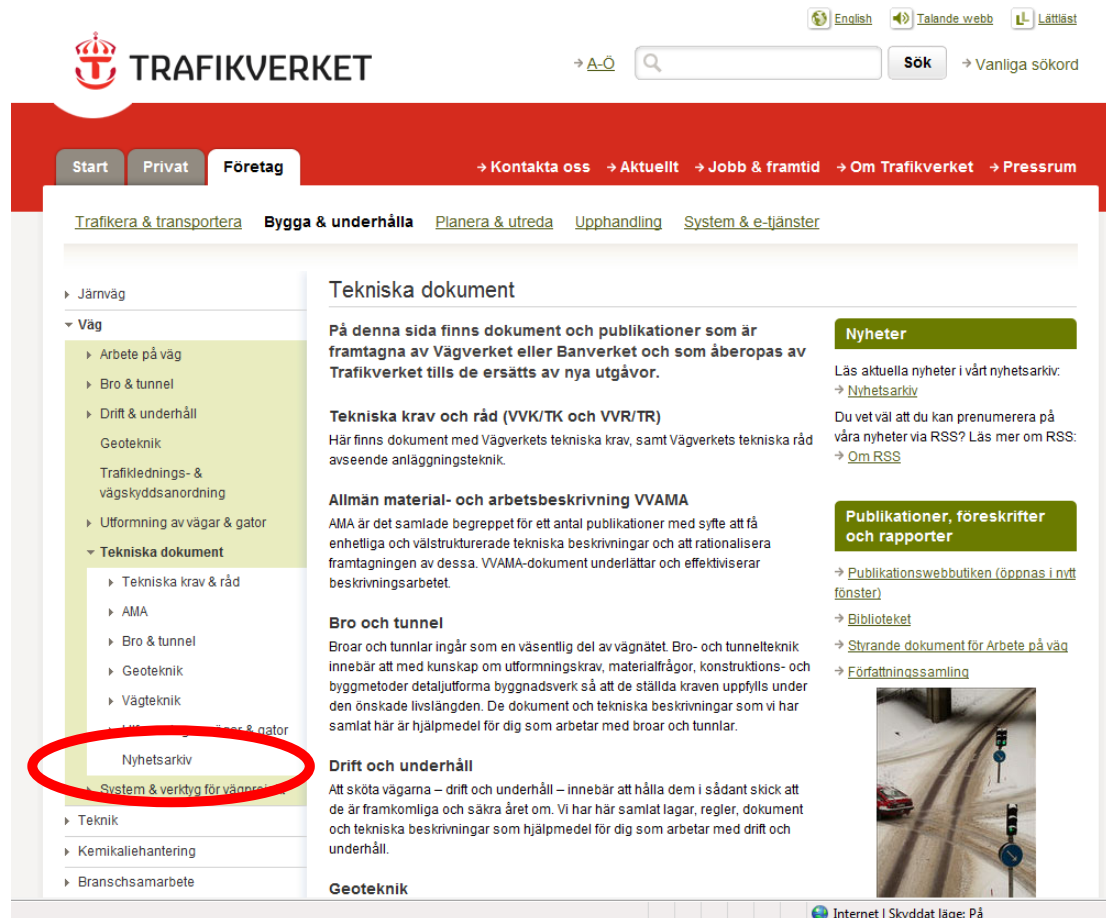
English Talande webb Lättläst

TRAFIKVERKET

A-Ö Sök Vanliga sökord

Start Privat Företag

Kontakta oss Aktuellt Jobb & framtid Om Trafikverket Pressrum

Trafikera & transportera Bygga & underhålla Planera & utreda Upphandling System & e-tjänster

Järnväg
Väg
Arbete på väg
Bro & tunnel
Drift & underhåll
Geoteknik
Trafikledning- & vägskyddsanordning
Utformning av vägar & gator
Tekniska dokument
Tekniska krav & råd
AMA
Bro & tunnel
Geoteknik
Vägteknik
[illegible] & gator
Nyhetsarkiv
System & verktyg för vägpr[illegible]
Teknik
Kemikaliehantering
Branschsamarbete

Tekniska dokument

På denna sida finns dokument och publikationer som är framtagna av Vägverket eller Banverket och som åberopas av Trafikverket tills de ersätts av nya utgåvor.

Tekniska krav och råd (VVK/TK och VVR/TR)
Här finns dokument med Vägverkets tekniska krav, samt Vägverkets tekniska råd avseende anläggningsteknik.

Allmän material- och arbetsbeskrivning VVAMA
AMA är det samlade begreppet för ett antal publikationer med syfte att få enhetliga och välstrukturerade tekniska beskrivningar och att rationalisera framtagningen av dessa. VVAMA-dokument underlättar och effektiviserar beskrivningsarbetet.

Bro och tunnel
Broar och tunnlar ingår som en väsentlig del av vägnätet. Bro- och tunnelteknik innebär att med kunskap om utformningskrav, materialfrågor, konstruktions- och byggmetoder detaljutforma byggnadsverk så att de ställda kraven uppfylls under den önskade livslängden. De dokument och tekniska beskrivningar som vi har samlat här är hjälpmedel för dig som arbetar med broar och tunnlar.

Drift och underhåll
Att sköta vägarna – drift och underhåll – innebär att hålla dem i sådant skick att de är framkomliga och säkra året om. Vi har här samlat lagar, regler, dokument och tekniska beskrivningar som hjälpmedel för dig som arbetar med drift och underhåll.

Geoteknik

Nyheter
Läs aktuella nyheter i vårt nyhetsarkiv:
Nyhetsarkiv
Du vet väl att du kan prenumerera på våra nyheter via RSS? Läs mer om RSS:
Om RSS

Publikationer, föreskrifter och rapporter
Publikationswebbutiken (öppnas i nytt fönster)
Biblioteket
Styrande dokument för Arbete på väg
Författningssamling

Internet | Skyddat läge: På